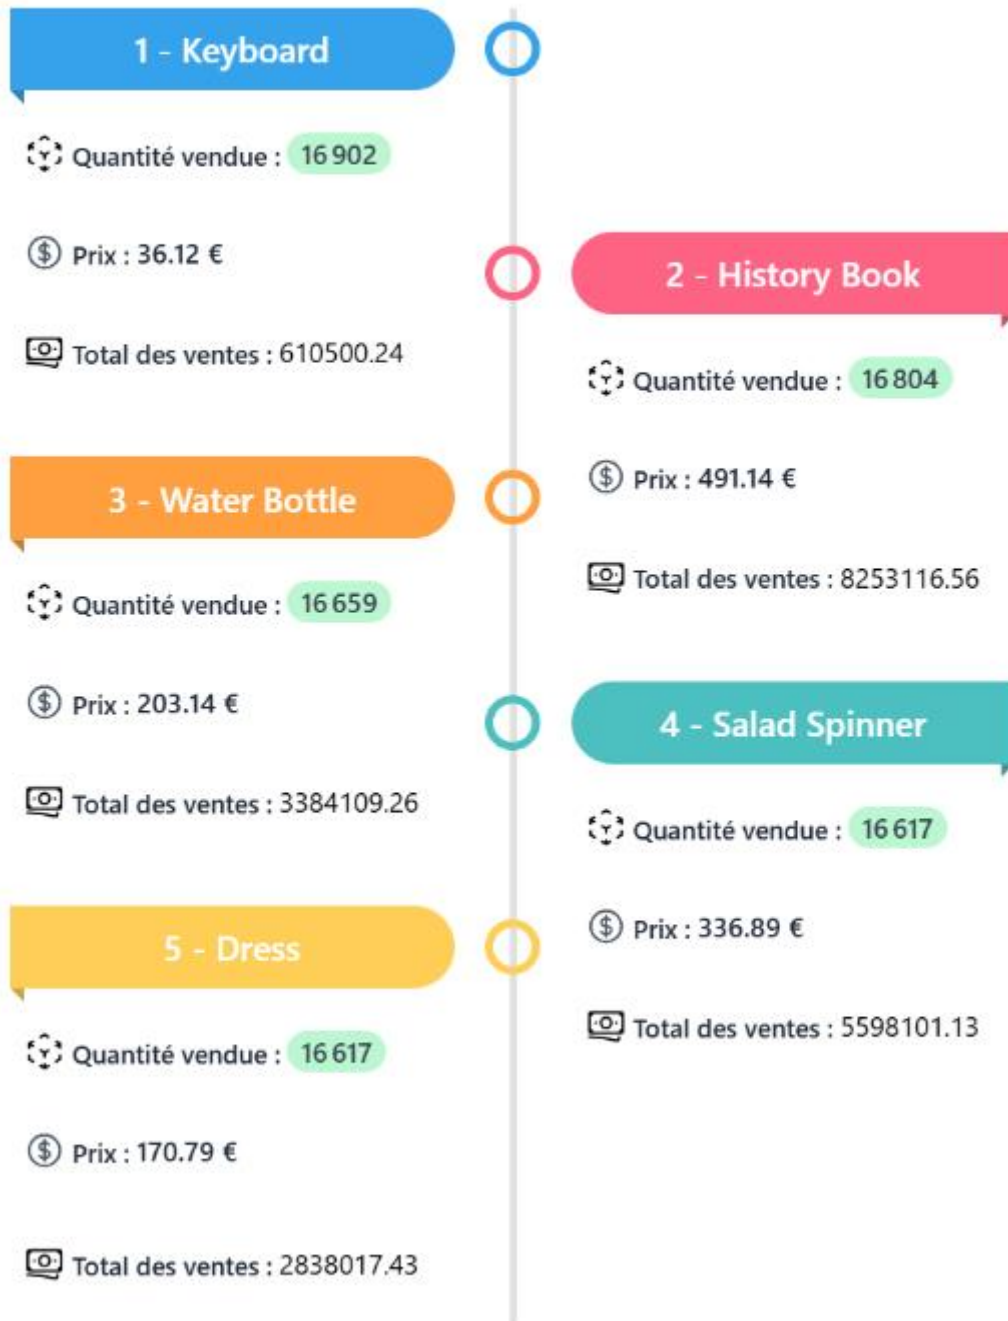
1 - Keyboard

Quantité vendue : 16 902

Prix : 36.12 €

Total des ventes : 610500.24

2 - History Book

Quantité vendue : 16 804

Prix : 491.14 €

Total des ventes : 8253116.56

3 - Water Bottle

Quantité vendue : 16 659

Prix : 203.14 €

Total des ventes : 3384109.26

4 - Salad Spinner

Quantité vendue : 16 617

Prix : 336.89 €

Total des ventes : 5598101.13

5 - Dress

Quantité vendue : 16 617

Prix : 170.79 €

Total des ventes : 2838017.43